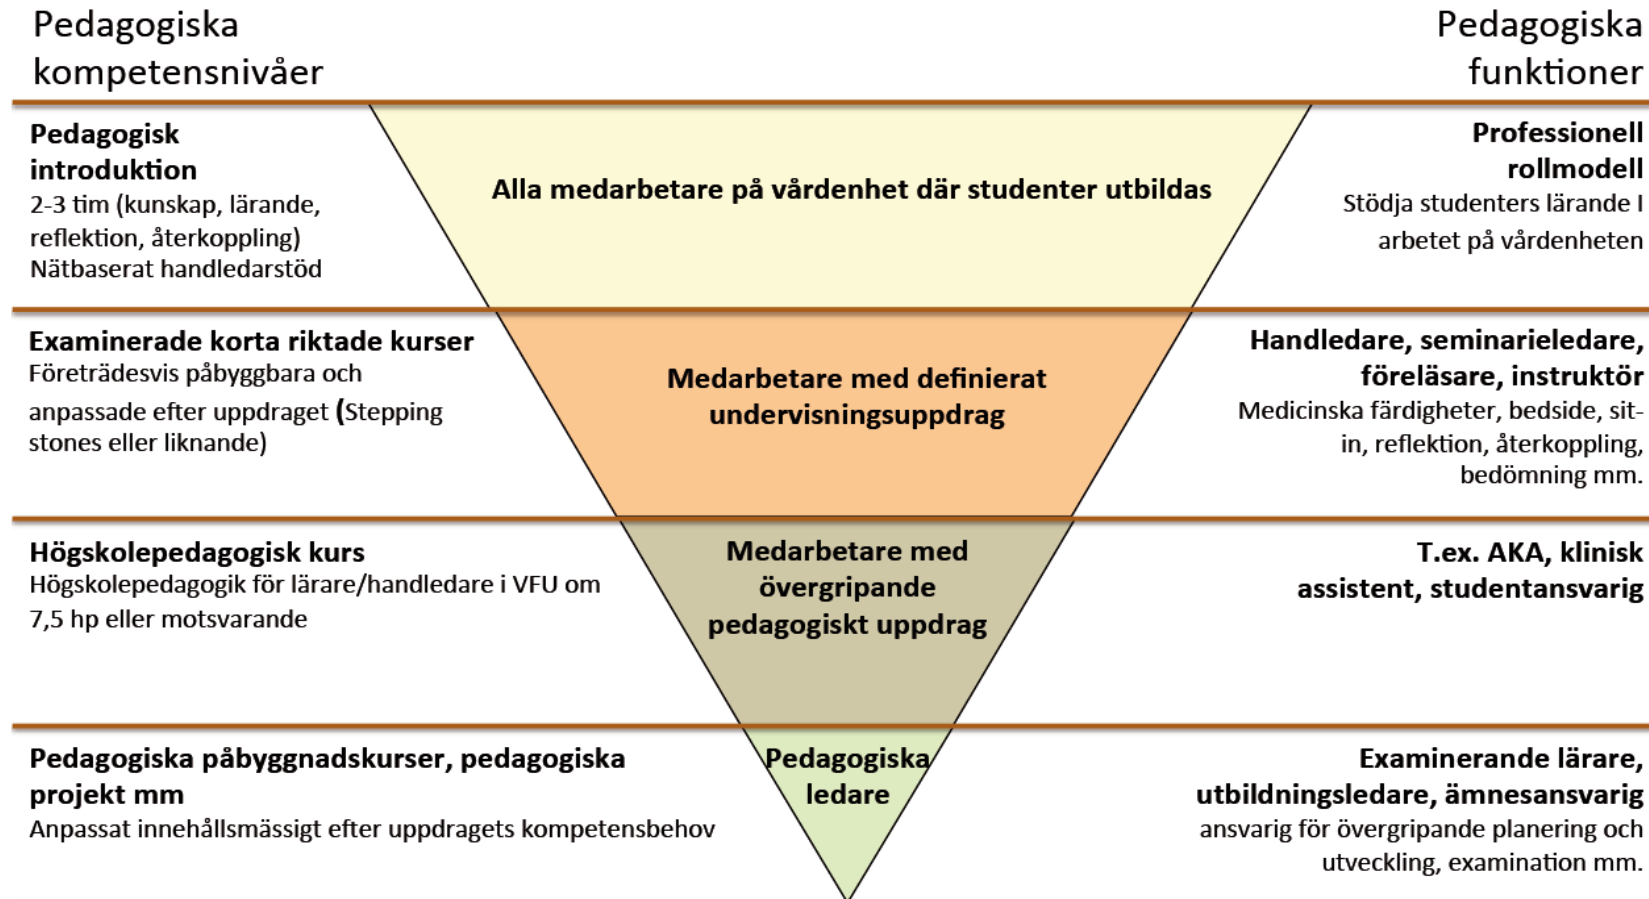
Pedagogiska kompetensnivåer

Pedagogiska funktioner

**Pedagogisk introduktion**
2-3 tim (kunskap, lärande, reflektion, återkoppling)
Nätbaserat handledarstöd

**Alla medarbetare på vårdenhet där studenter utbildas**

**Professionell rollmodell**
Stödja studenters lärande I arbetet på vårdenheten

**Examinerade korta riktade kurser**
Företrädesvis påbyggbara och anpassade efter uppdraget (Stepping stones eller liknande)

**Medarbetare med definierat undervisningsuppdrag**

**Handledare, seminarieledare, föreläsare, instruktör**
Medicinska färdigheter, bedside, sit-in, reflektion, återkoppling, bedömning mm.

**Högskolepedagogisk kurs**
Högskolepedagogik för lärare/handledare i VFU om 7,5 hp eller motsvarande

**Medarbetare med övergripande pedagogiskt uppdrag**

**T.ex. AKA, klinisk assistent, studentansvarig**

**Pedagogiska påbyggnadskurser, pedagogiska projekt mm**
Anpassat innehållsmässigt efter uppdragets kompetensbehov

**Pedagogiska ledare**

**Examinerande lärare, utbildningsledare, ämnesansvarig**
ansvarig för övergripande planering och utveckling, examination mm.